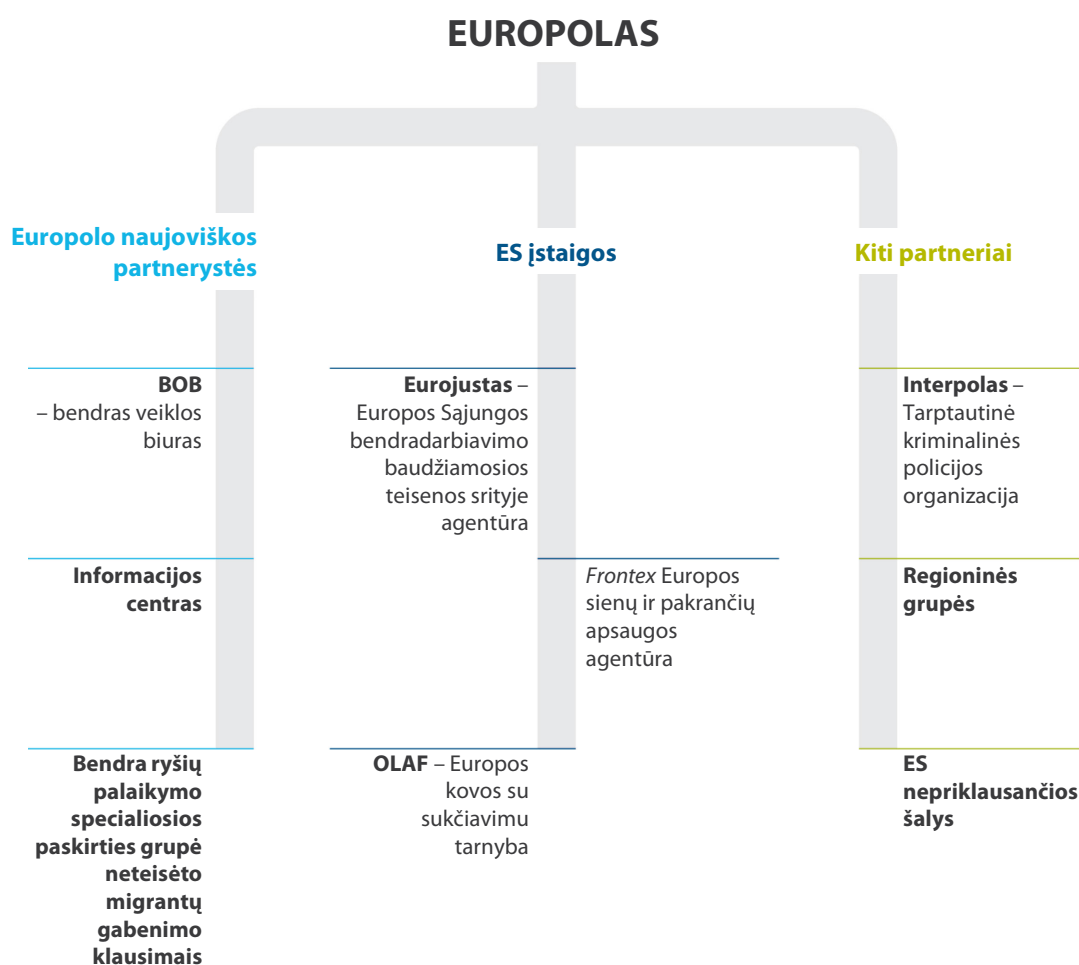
EUROPOLAS

Europolo naujoviškos partnerystės

ES įstaigos

Kiti partneriai

BOB – bendras veiklos biuras

Informacijos centras

Bendra ryšių palaikymo specialiosios paskirties grupė neteisėto migrantų gabenimo klausimais

Eurojustas – Europos Sąjungos bendradarbiavimo baudžiamosios teisenos srityje agentūra

Frontex Europos sienų ir pakrančių apsaugos agentūra

OLAF – Europos kovos su sukčiavimu tarnyba

Interpolas – Tarptautinė kriminalinės policijos organizacija

Regioninės grupės

ES nepriklausančios šalys